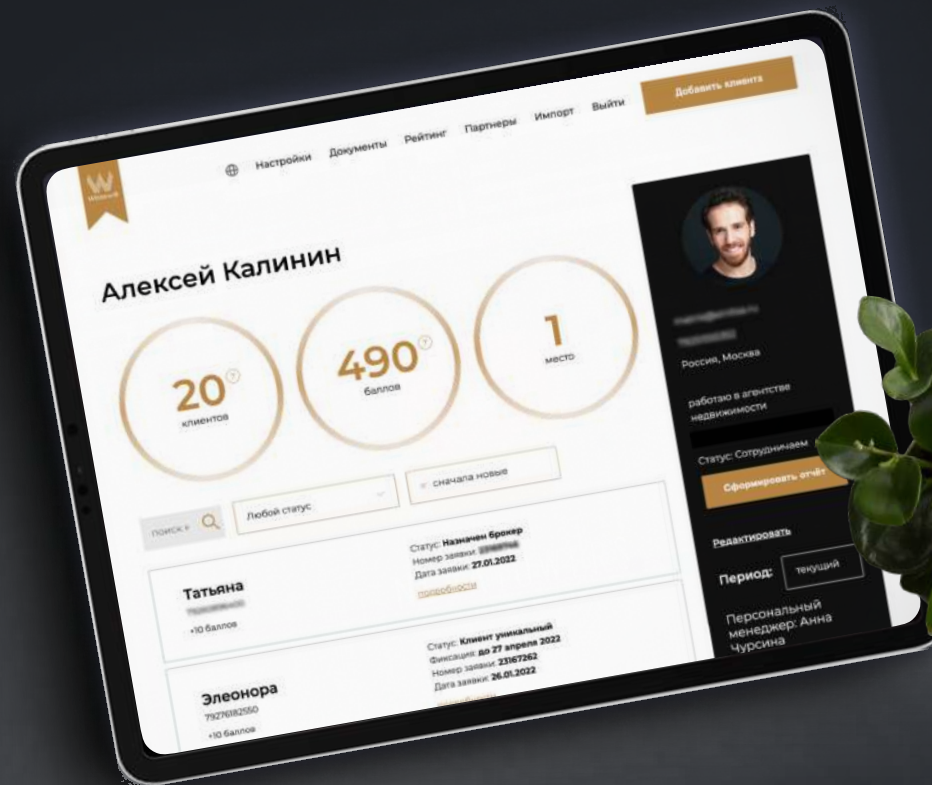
W

Настройки Документы Рейтинг Партнеры Импорт Выйти

Добавить клиента

Алексей Калинин

20
клиентов

490
баллов

1
место

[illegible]
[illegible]
Россия, Москва

работаю в агентстве недвижимости

Статус: Сотрудничаем

Сформировать отчёт

Редактировать

Период: текущий

Персональный менеджер: Анна Чурсина

поиск

Любой статус

сначала новые

Статус: Назначен брокер
Номер заявки: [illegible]
Дата заявки: 27.01.2022
подробности

Татьяна
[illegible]
+10 баллов

Статус: Клиент уникальный
Фиксация: до 27 апреля 2022
Номер заявки: 23167262
Дата заявки: 26.01.2022

Элеонора
79276182550
+10 баллов